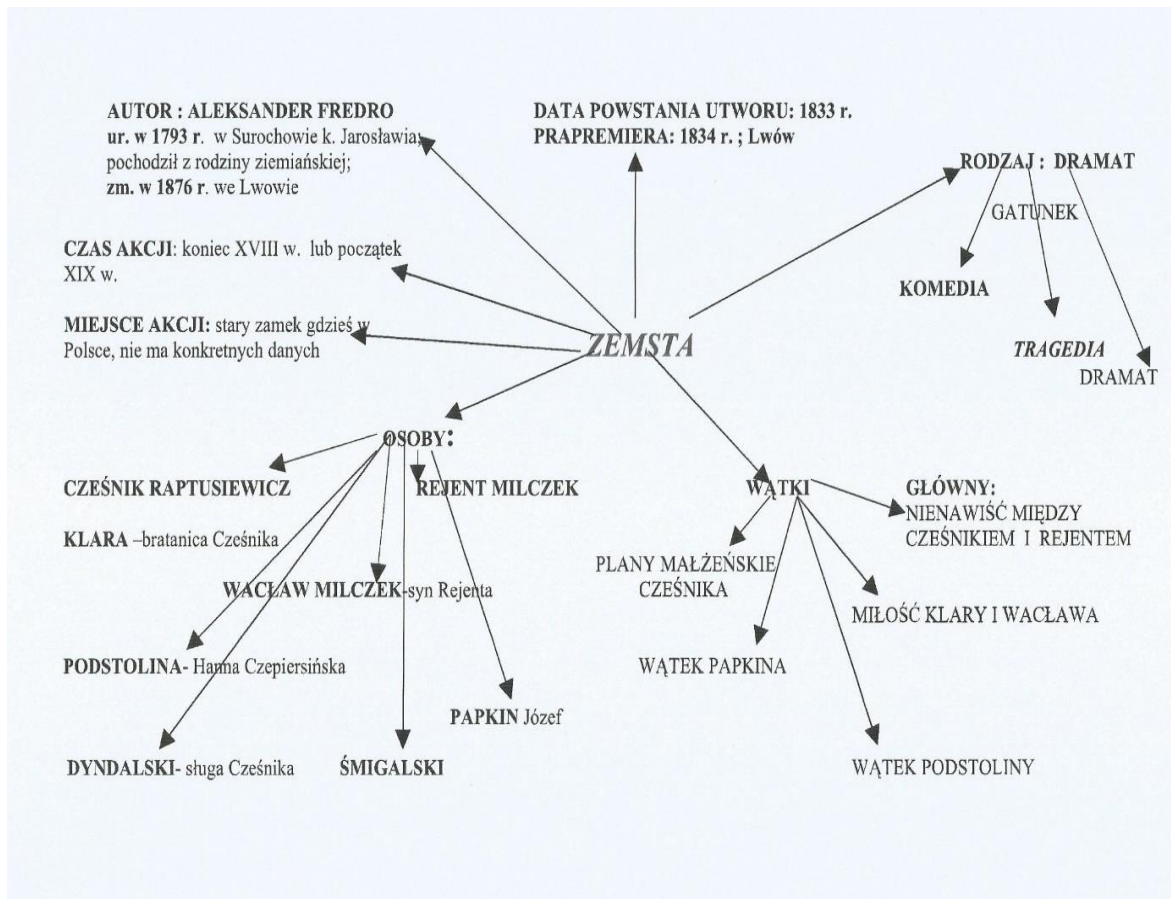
AUTOR : ALEKSANDER FREDRO
ur. w 1793 r. w Surochowie k. Jarosławia; pochodził z rodziny ziemiańskiej;
zm. w 1876 r. we Lwowie

DATA POWSTANIA UTWORU: 1833 r.
PRAPREMIERA: 1834 r. ; Lwów

RODZAJ : DRAMAT

GATUNEK

KOMEDIA

TRAGEDIA

DRAMAT

CZAS AKCJI: koniec XVIII w. lub początek XIX w.

MIEJSCE AKCJI: stary zamek gdzieś w Polsce, nie ma konkretnych danych

ZEMSTA

OSOBY:

CZEŚNIK RAPTUSIEWICZ

REJENT MILCZEK

KLARA –bratanica Cześnika

WACŁAW MILCZEK-syn Rejenta

PODSTOLINA- Hanna Czepiersińska

PAPKIN Józef

DYNDALSKI- sługa Cześnika

ŚMIGALSKI

WĄTKI

GŁÓWNY:
NIENAWIŚĆ MIĘDZY CZEŚNIKIEM I REJENTEM

PLANY MAŁŻEŃSKIE CZEŚNIKA

MIŁOŚĆ KLARY I WACŁAWA

WĄTEK PAPKINA

WĄTEK PODSTOLINY